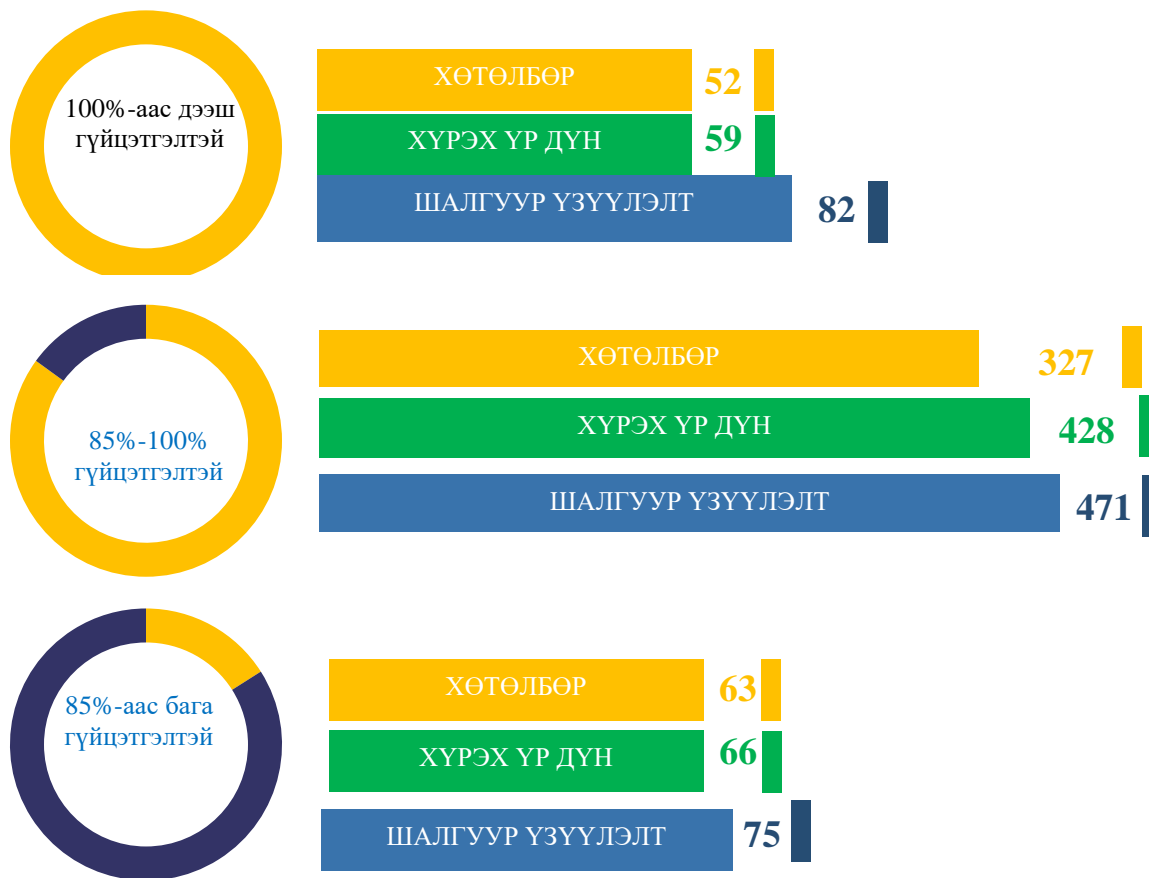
100%-аас дээш гүйцэтгэлтэй

ХӨТӨЛБӨР 52

ХҮРЭХ ҮР ДҮН 59

ШАЛГУУР ҮЗҮҮЛЭЛТ 82

85%-100% гүйцэтгэлтэй

ХӨТӨЛБӨР 327

ХҮРЭХ ҮР ДҮН 428

ШАЛГУУР ҮЗҮҮЛЭЛТ 471

85%-аас бага гүйцэтгэлтэй

ХӨТӨЛБӨР 63

ХҮРЭХ ҮР ДҮН 66

ШАЛГУУР ҮЗҮҮЛЭЛТ 75